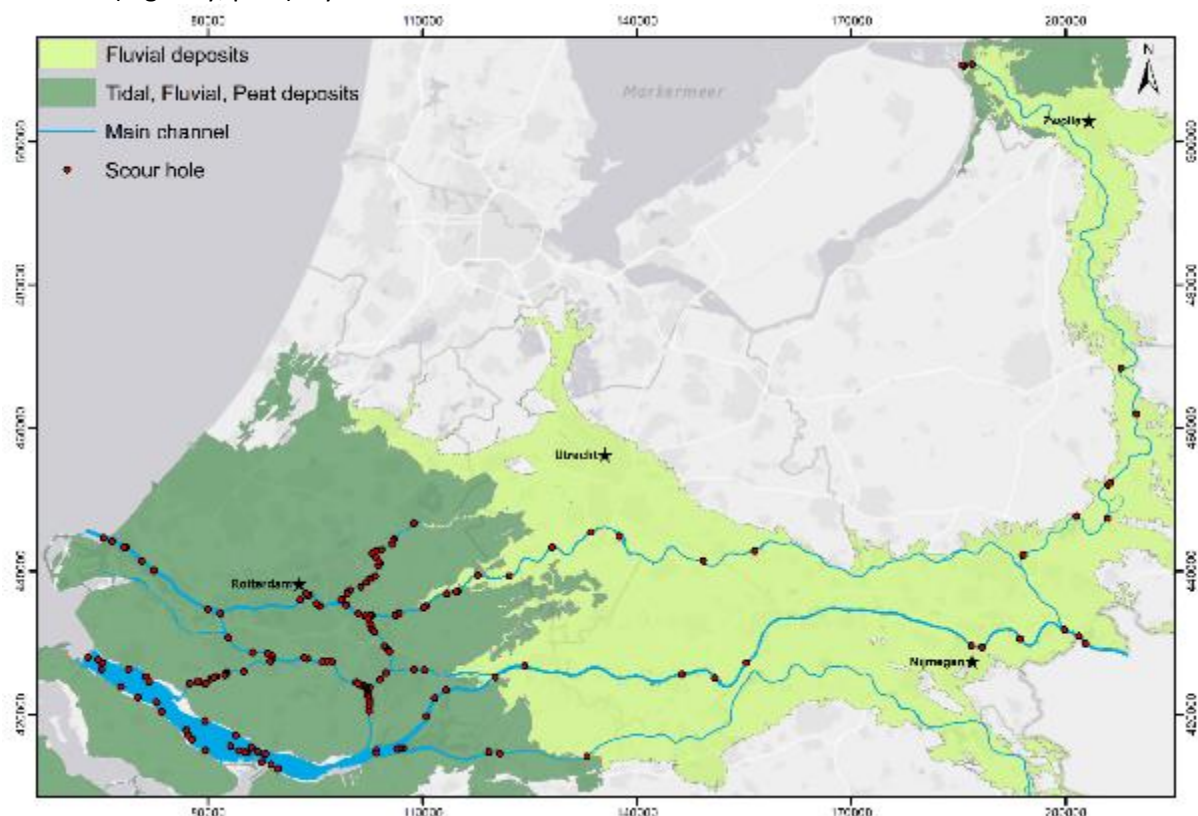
50000 110000 140000 170000 200000

Fluvial deposits
Tidal, Fluvial, Peat deposits
Main channel
Scour hole

Markermeer

N

Zwolle

500000
480000
460000
440000
420000

Utrecht
Rotterdam
Nijmegen

500000
480000
460000
440000
420000

50000 110000 140000 170000 200000